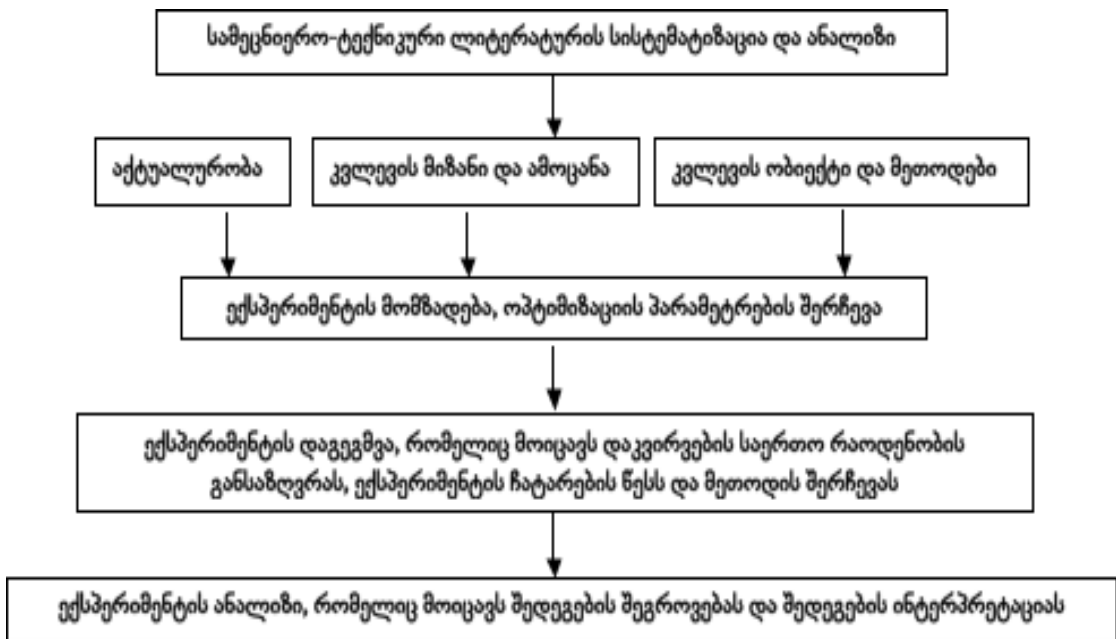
სამეცნიერო-ტექნიკური ლიტერატურის სისტემატიზაცია და ანალიზი

აქტუალურობა

კვლევის მიზანი და ამოცანა

კვლევის ობიექტი და მეთოდები

ექსპერიმენტის მომზადება, ოპტიმიზაციის პარამეტრების შერჩევა

ექსპერიმენტის დაგეგმვა, რომელიც მოიცავს დაკვირვების საერთო რაოდენობის განსაზღვრას, ექსპერიმენტის ჩატარების წესს და მეთოდის შერჩევას

ექსპერიმენტის ანალიზი, რომელიც მოიცავს შედეგების შეგროვებას და შედეგების ინტერპრეტაციას